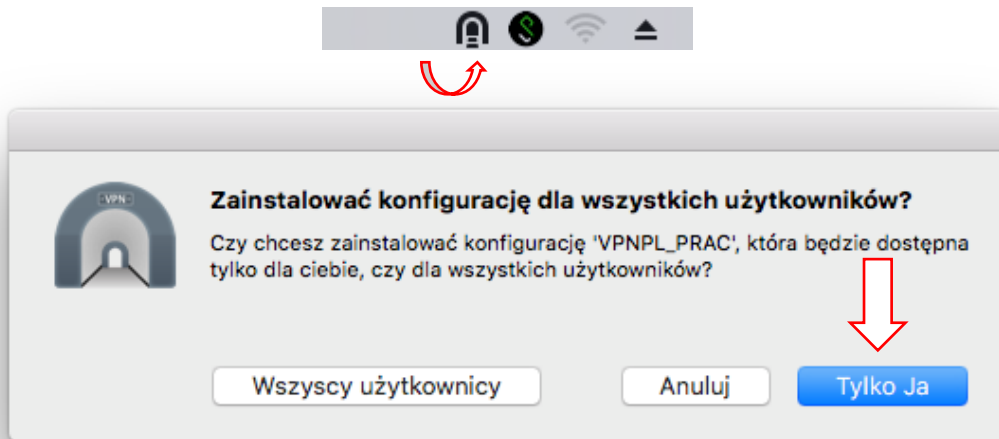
VPN

Zainstalować konfigurację dla wszystkich użytkowników?

Czy chcesz zainstalować konfigurację 'VPNPL_PRAC', która będzie dostępna tylko dla ciebie, czy dla wszystkich użytkowników?

Wszyscy użytkownicy

Anuluj

Tylko Ja